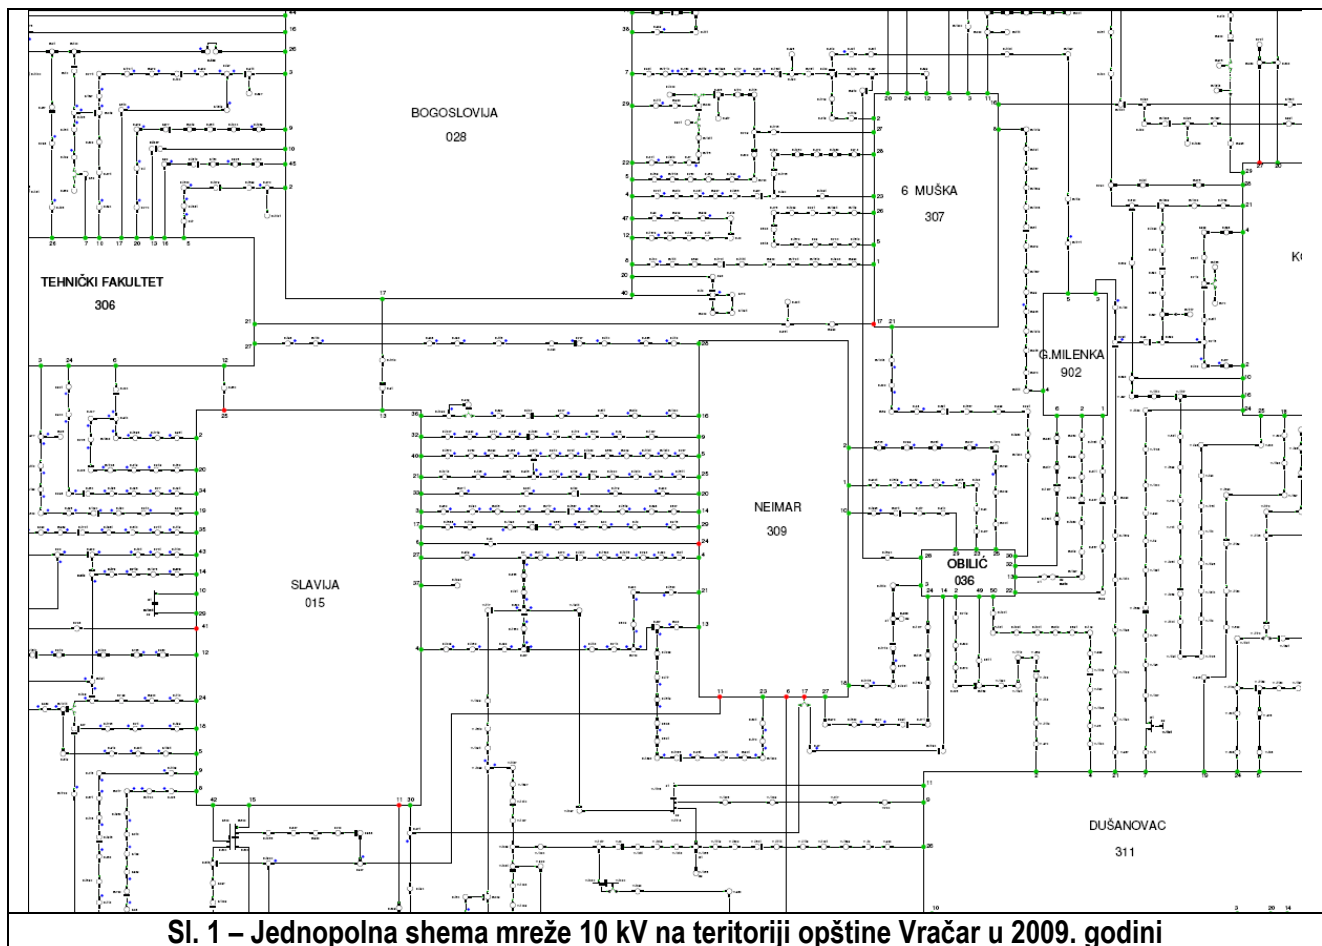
BOGOSLOVIJA
028

TEHNIČKI FAKULTET
306

6 MUŠKA
307

G.MILENKA
902

NEIMAR
309

OBILIĆ
036

SLAVIJA
015

DUŠANOVAC
311

Sl. 1 – Jednopolna shema mreže 10 kV na teritoriji opštine Vračar u 2009. godini